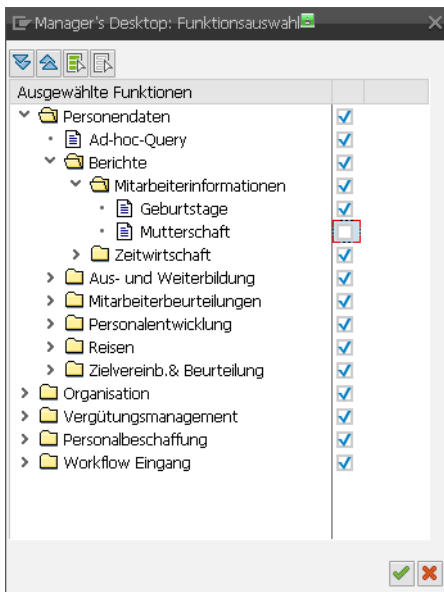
Manager's Desktop: Funktionsauswahl

Ausgewählte Funktionen

Personendaten
Ad-hoc-Query
Berichte
Mitarbeiterinformationen
Geburtstage
Mutterschaft
Zeitwirtschaft
Aus- und Weiterbildung
Mitarbeiterbeurteilungen
Personalentwicklung
Reisen
Zielvereinb.& Beurteilung
Organisation
Vergütungsmanagement
Personalbeschaffung
Workflow Eingang